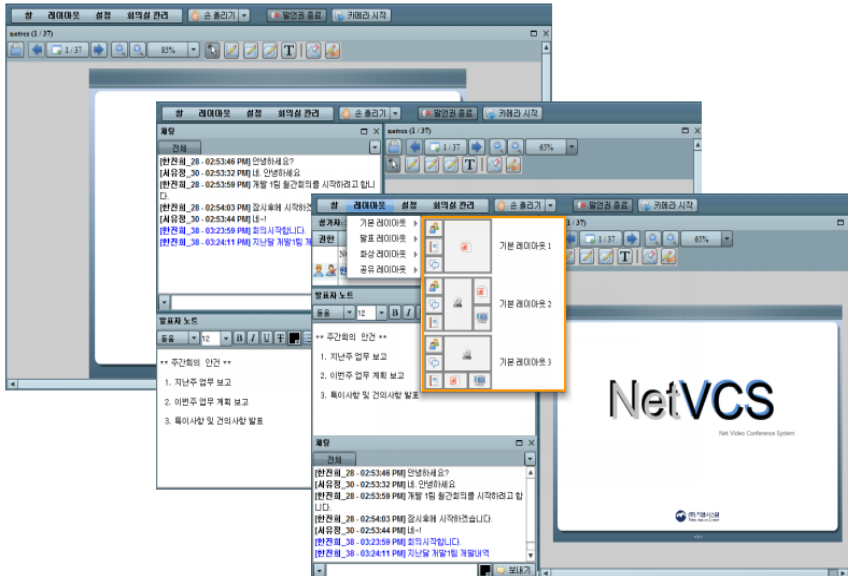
창 레이아웃 설정 회의실 관리 손 들기 발언권 종료 카메라 시작

netvcs (1 / 37)

1 / 37 65%

창 레이아웃 설정 회의실 관리 손 들기 발언권 종료 카메라 시작

채팅

전체

[한진희_28 - 02:53:46 PM] 안녕하세요?
[서유정_30 - 02:53:32 PM] 네. 안녕하세요
[한진희_28 - 02:53:59 PM] 개발 1팀 월간회의를 시작하려고 합니다.
[한진희_28 - 02:54:03 PM] 잠시후에 시작하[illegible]
[서유정_30 - 02:53:44 PM] 네~!
[한진희_38 - 03:23:59 PM] 회의시작합니다.
[한진희_38 - 03:24:11 PM] 지난달 개발1팀 개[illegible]

발표자 노트

돋움 12 B I U T

** 주간회의 안건 **

1. 지난주 업무 보고

2. 이번주 업무 계획 보고

3. 특이사항 및 건의사항 발표

netvcs (1 / 37)

1 / 37 65%

창 레이아웃 설정 회의실 관리 손 들기 발언권 종료 카메라 시작

공개자

권한

기본 레이아웃
발표 레이아웃
화상 레이아웃
공유 레이아웃

기본 레이아웃 1

기본 레이아웃 2

기본 레이아웃 3

1 / 37 65%

발표자 노트

돋움 12 B I

** 주간회의 안건 **

1. 지난주 업무 보고

2. 이번주 업무 계획 보고

3. 특이사항 및 건의사항 발표

채팅

전체

[한진희_28 - 02:53:46 PM] 안녕하세요?
[서유정_30 - 02:53:32 PM] 네. 안녕하세요
[한진희_28 - 02:53:59 PM] 개발 1팀 월간회의를 시작하려고 합니다.
[한진희_28 - 02:54:03 PM] 잠시후에 시작하겠습니다.
[서유정_30 - 02:53:44 PM] 네~!
[한진희_38 - 03:23:59 PM] 회의시작합니다.
[한진희_38 - 03:24:11 PM] 지난달 개발1팀 개발내역

보내기

NetVCS

Net Video Conference System

(주)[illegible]